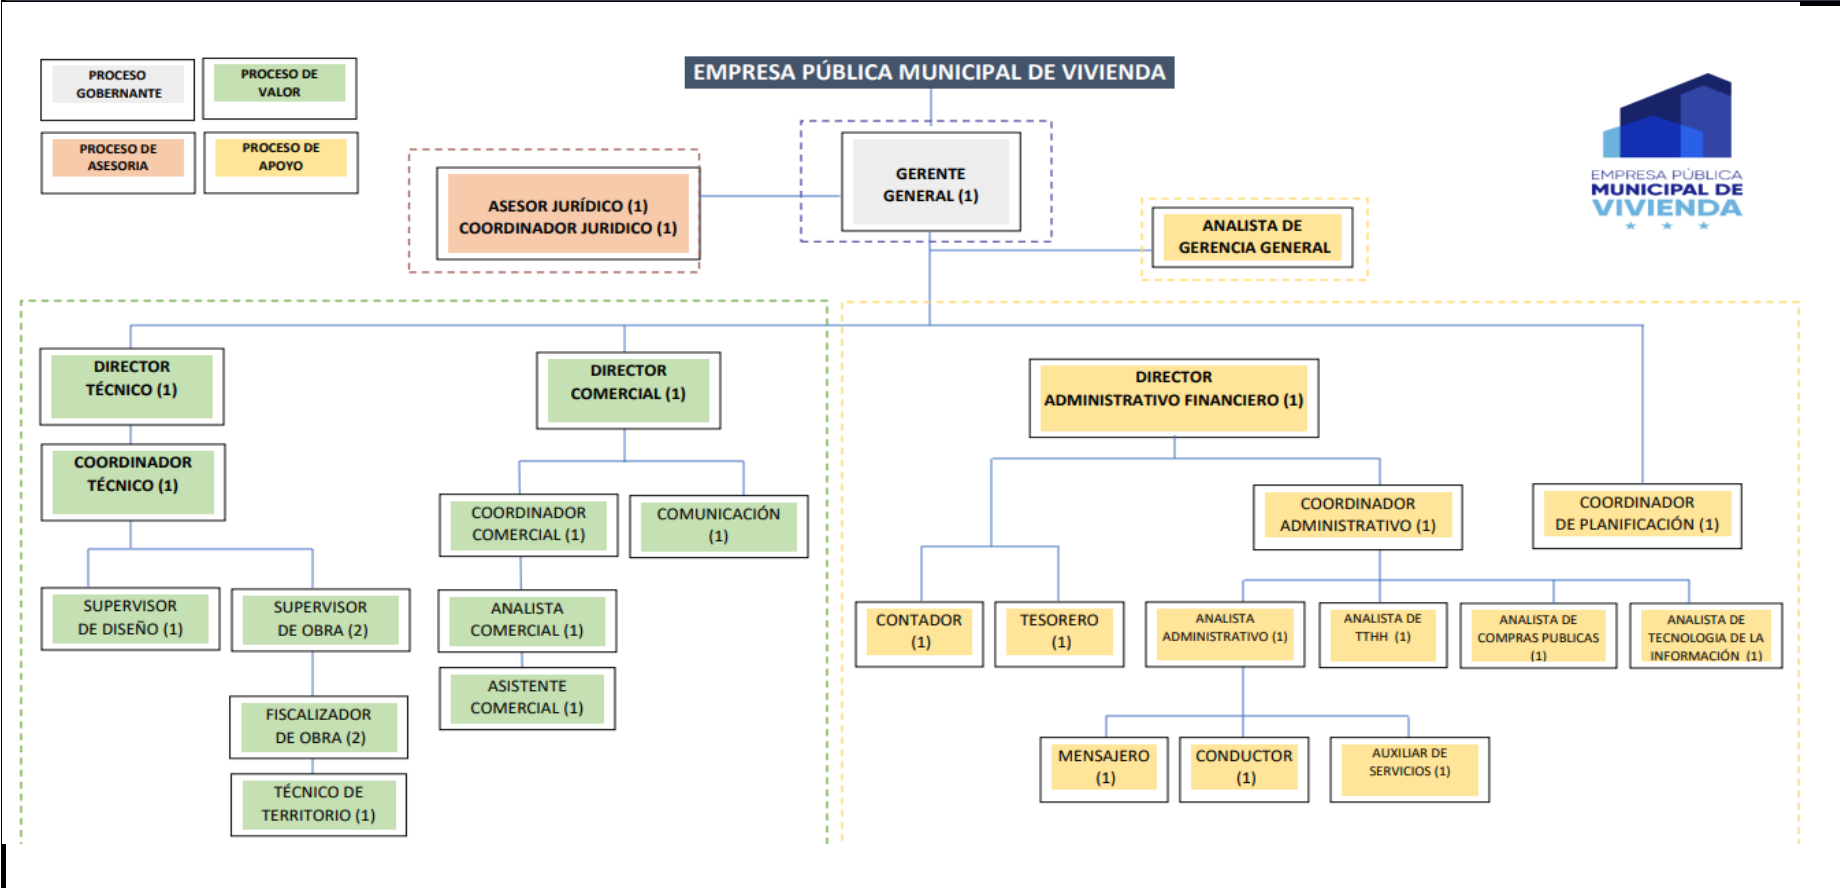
PROCESO GOBERNANTE

PROCESO DE VALOR

PROCESO DE ASESORIA

PROCESO DE APOYO

EMPRESA PÚBLICA MUNICIPAL DE VIVIENDA

EMPRESA PÚBLICA MUNICIPAL DE VIVIENDA

GERENTE GENERAL (1)

ASESOR JURÍDICO (1)
COORDINADOR JURIDICO (1)

ANALISTA DE GERENCIA GENERAL

DIRECTOR TÉCNICO (1)

COORDINADOR TÉCNICO (1)

SUPERVISOR DE DISEÑO (1)

SUPERVISOR DE OBRA (2)

FISCALIZADOR DE OBRA (2)

TÉCNICO DE TERRITORIO (1)

DIRECTOR COMERCIAL (1)

COORDINADOR COMERCIAL (1)

COMUNICACIÓN (1)

ANALISTA COMERCIAL (1)

ASISTENTE COMERCIAL (1)

DIRECTOR ADMINISTRATIVO FINANCIERO (1)

COORDINADOR ADMINISTRATIVO (1)

COORDINADOR DE PLANIFICACIÓN (1)

CONTADOR (1)

TESORERO (1)

ANALISTA ADMINISTRATIVO (1)

ANALISTA DE TTHH (1)

ANALISTA DE COMPRAS PUBLICAS (1)

ANALISTA DE TECNOLOGIA DE LA INFORMACIÓN (1)

MENSAJERO (1)

CONDUCTOR (1)

AUXILIAR DE SERVICIOS (1)